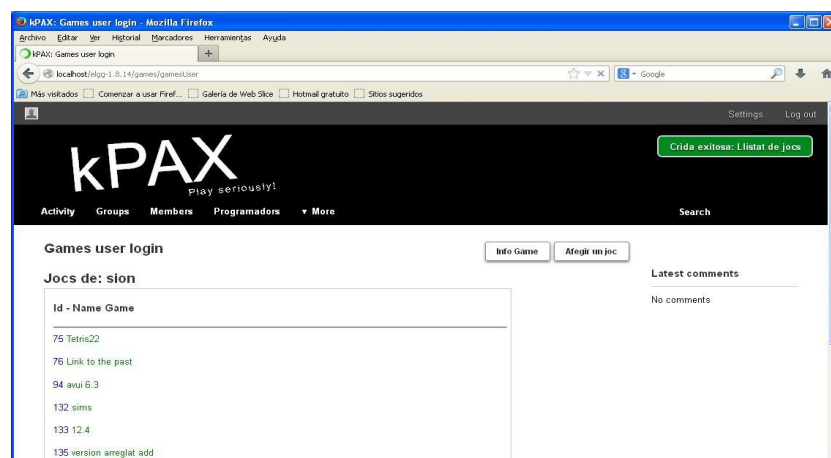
kPAX: Games user login - Mozilla Firefox

Archivo Editar Ver Historial Marcadores Herramientas Ayuda

kPAX: Games user login +

localhost/elgg-1.8.14/games/gamesUser

Google

Más visitados Comenzar a usar Firef... Galería de Web Slice Hotmail gratuito Sitios sugeridos

Settings Log out

kPAX Play seriously!

Crida exitosa: Llistat de jocs

Activity Groups Members Programadors ▾ More Search

Games user login

Info Game Afegir un joc

Jocs de: sion

Latest comments

No comments

Id - Name Game

75 Tetris22

76 Link to the past

94 avui 6.3

132 sims

133 12.4

135 version arreglat add